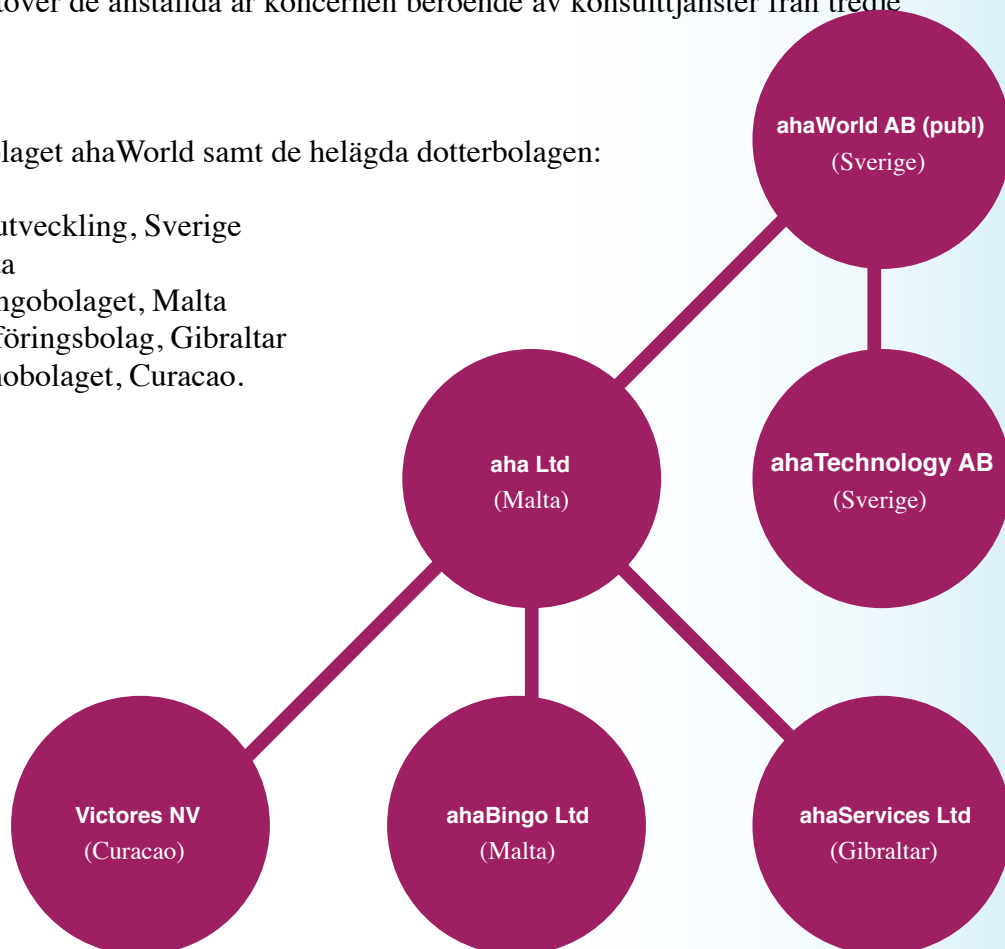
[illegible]utöver de anställda är koncernen beroende av konsulttjänster från tredje

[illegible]laget ahaWorld samt de helägda dotterbolagen:

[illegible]utveckling, Sverige
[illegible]a
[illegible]ngobolaget, Malta
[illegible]föringsbolag, Gibraltar
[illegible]nobolaget, Curacao.

ahaWorld AB (publ)
(Sverige)

aha Ltd
(Malta)

ahaTechnology AB
(Sverige)

Victores NV
(Curacao)

ahaBingo Ltd
(Malta)

ahaServices Ltd
(Gibraltar)